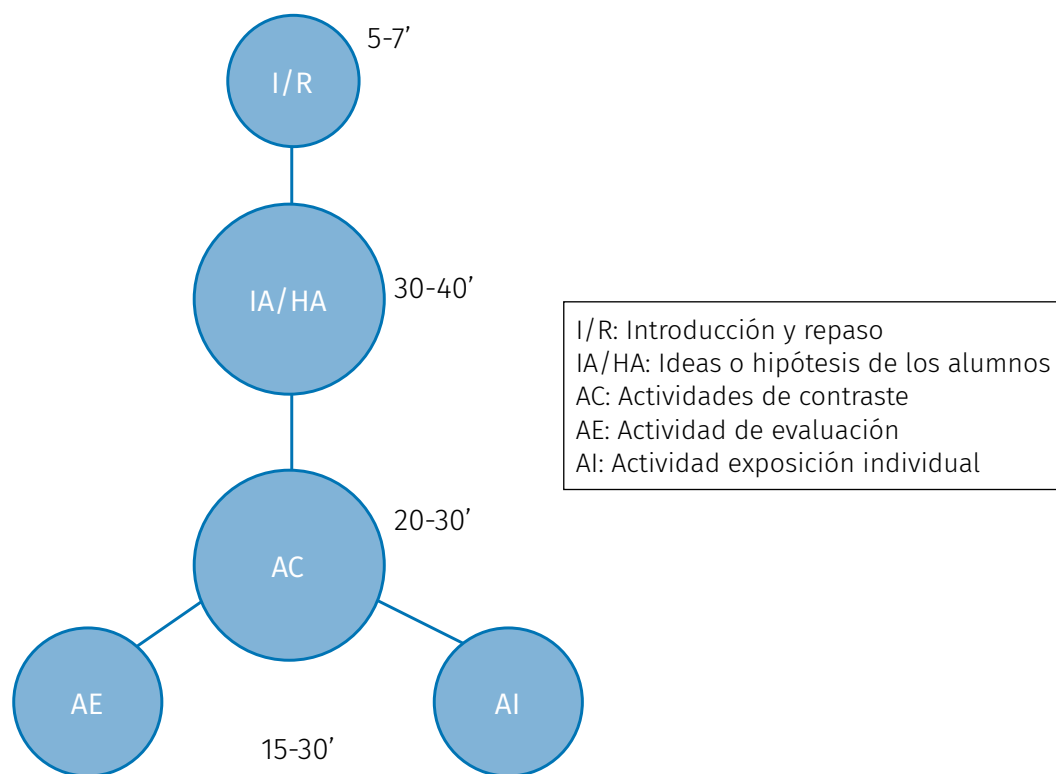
I/R
5-7’

IA/HA
30-40’

I/R: Introducción y repaso
IA/HA: Ideas o hipótesis de los alumnos
AC: Actividades de contraste
AE: Actividad de evaluación
AI: Actividad exposición individual

AC
20-30’

AE

AI

15-30’